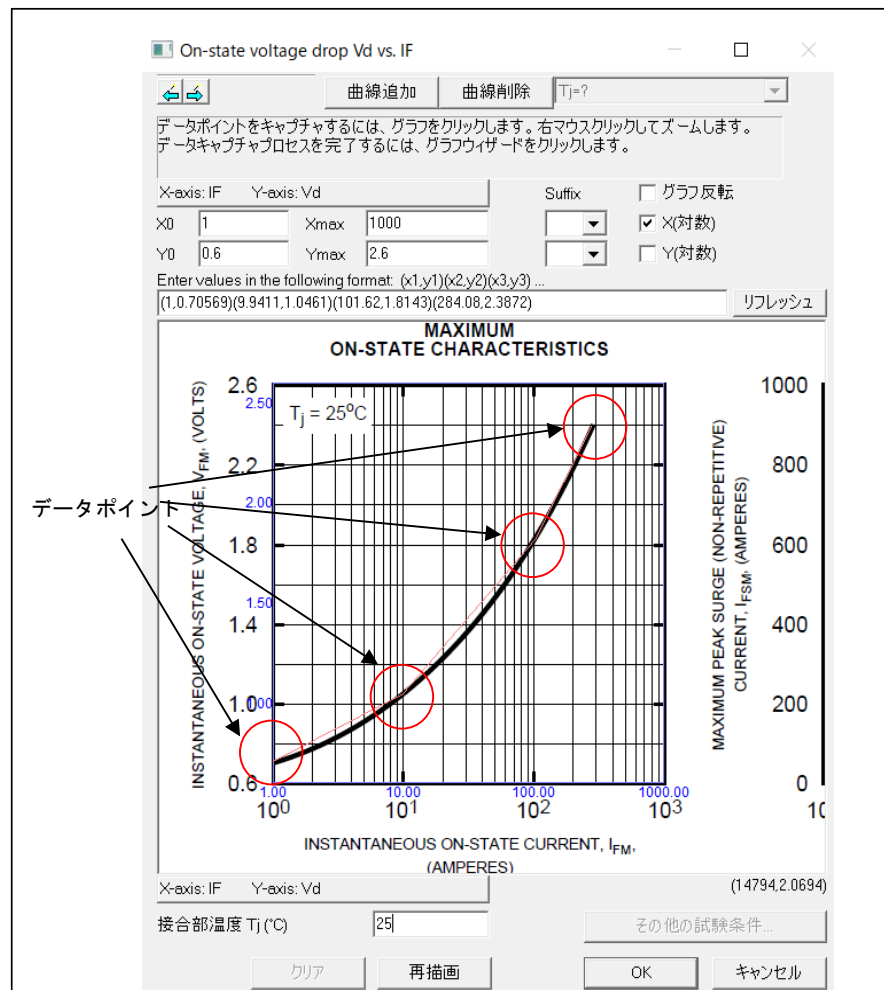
On-state voltage drop Vd vs. IF

曲線追加 曲線削除 Tj=?

データポイントをキャプチャするには、グラフをクリックします。右マウスクリックしてズームします。
データキャプチャプロセスを完了するには、グラフウィザードをクリックします。

X-axis: IF Y-axis: Vd

Suffix

グラフ反転

X(対数)

Y(対数)

X0 1 Xmax 1000

Y0 0.6 Ymax 2.6

Enter values in the following format: (x1,y1)(x2,y2)(x3,y3) ...

(1,0.70569)(9.9411,1.0461)(101.62,1.8143)(284.08,2.3872)

リフレッシュ

MAXIMUM
ON-STATE CHARACTERISTICS

$T_j = 25^oC$

INSTANTANEOUS ON-STATE VOLTAGE, $V_{FM}$, (VOLTS)

2.6
2.50
2.2
2.00
1.8
1.50
1.4
1.00
1.0
0.6

1.00 10.00 100.00 1000.00

$10^0$ $10^1$ $10^2$ $10^3$

INSTANTANEOUS ON-STATE CURRENT, $I_{FM}$, (AMPERES)

MAXIMUM PEAK SURGE (NON-REPETITIVE) CURRENT, $I_{FSM}$, (AMPERES)

1000
800
600
400
200
0
10

データポイント

X-axis: IF Y-axis: Vd

(14794,2.0694)

接合部温度 Tj (°C) 25

その他の試験条件...

クリア 再描画 OK キャンセル